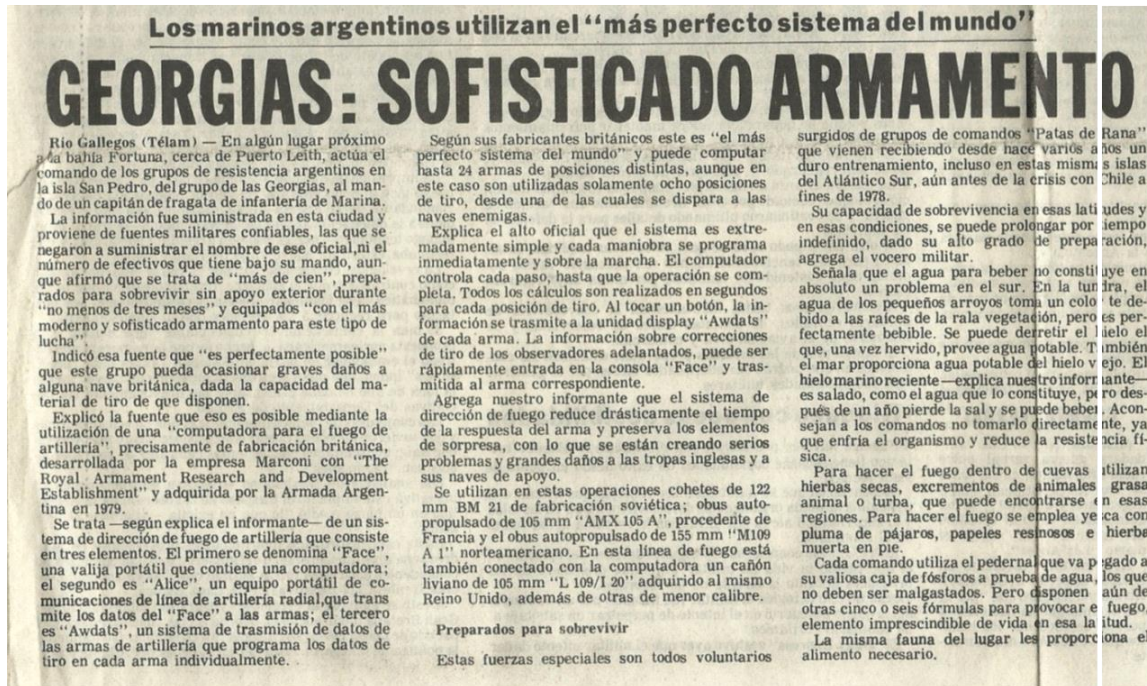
Los marinos argentinos utilizan el "más perfecto sistema del mundo"

GEORGIAS: SOFISTICADO ARMAMENTO

Río Gallegos (Télam) — En algún lugar próximo a la bahía Fortuna, cerca de Puerto Leith, actúa el comando de los grupos de resistencia argentinos en la isla San Pedro, del grupo de las Georgias, al mando de un capitán de fragata de infantería de Marina.

La información fue suministrada en esta ciudad y proviene de fuentes militares confiables, las que se negaron a suministrar el nombre de ese oficial, ni el número de efectivos que tiene bajo su mando, aunque afirmó que se trata de "más de cien", preparados para sobrevivir sin apoyo exterior durante "no menos de tres meses" y equipados "con el más moderno y sofisticado armamento para este tipo de lucha".

Indicó esa fuente que "es perfectamente posible" que este grupo pueda ocasionar graves daños a alguna nave británica, dada la capacidad del material de tiro de que disponen.

Explicó la fuente que eso es posible mediante la utilización de una "computadora para el fuego de artillería", precisamente de fabricación británica, desarrollada por la empresa Marconi con "The Royal Armament Research and Development Establishment" y adquirida por la Armada Argentina en 1979.

Se trata —según explica el informante— de un sistema de dirección de fuego de artillería que consiste en tres elementos. El primero se denomina "Face", una valija portátil que contiene una computadora; el segundo es "Alice", un equipo portátil de comunicaciones de línea de artillería radial, que transmite los datos del "Face" a las armas; el tercero es "Awdats", un sistema de trasmisión de datos de las armas de artillería que programa los datos de tiro en cada arma individualmente.

Según sus fabricantes británicos este es "el más perfecto sistema del mundo" y puede computar hasta 24 armas de posiciones distintas, aunque en este caso son utilizadas solamente ocho posiciones de tiro, desde una de las cuales se dispara a las naves enemigas.

Explica el alto oficial que el sistema es extremadamente simple y cada maniobra se programa inmediatamente y sobre la marcha. El computador controla cada paso, hasta que la operación se completa. Todos los cálculos son realizados en segundos para cada posición de tiro. Al tocar un botón, la información se trasmite a la unidad display "Awdats" de cada arma. La información sobre correcciones de tiro de los observadores adelantados, puede ser rápidamente entrada en la consola "Face" y trasmitida al arma correspondiente.

Agrega nuestro informante que el sistema de dirección de fuego reduce drásticamente el tiempo de la respuesta del arma y preserva los elementos de sorpresa, con lo que se están creando serios problemas y grandes daños a las tropas inglesas y a sus naves de apoyo.

Se utilizan en estas operaciones cohetes de 122 mm BM 21 de fabricación soviética; obus autopropulsado de 105 mm "AMX 105 A", procedente de Francia y el obus autopropulsado de 155 mm "M109 A 1" norteamericano. En esta línea de fuego está también conectado con la computadora un cañón liviano de 105 mm "L 109/I 20" adquirido al mismo Reino Unido, además de otras de menor calibre.

Preparados para sobrevivir

Estas fuerzas especiales son todos voluntarios surgidos de grupos de comandos "Patas de Rana" que vienen recibiendo desde hace varios años un duro entrenamiento, incluso en estas mismas islas del Atlántico Sur, aún antes de la crisis con Chile a fines de 1978.

Su capacidad de sobrevivencia en esas latitudes y en esas condiciones, se puede prolongar por tiempo indefinido, dado su alto grado de preparación, agrega el vocero militar.

Señala que el agua para beber no constituye en absoluto un problema en el sur. En la tundra, el agua de los pequeños arroyos toma un color te debido a las raíces de la rala vegetación, pero es perfectamente bebible. Se puede derretir el hielo el que, una vez hervido, provee agua potable. También el mar proporciona agua potable del hielo viejo. El hielo marino reciente —explica nuestro informante— es salado, como el agua que lo constituye, pero después de un año pierde la sal y se puede beber. Aconsejan a los comandos no tomarlo directamente, ya que enfría el organismo y reduce la resistencia física.

Para hacer el fuego dentro de cuevas utilizan hierbas secas, excrementos de animales, grasa animal o turba, que puede encontrarse en esas regiones. Para hacer el fuego se emplea yesca con pluma de pájaros, papeles resinosos e hierba muerta en pie.

Cada comando utiliza el pedernal que va pegado a su valiosa caja de fósforos a prueba de agua, los que no deben ser malgastados. Pero disponen aún de otras cinco o seis fórmulas para provocar el fuego, elemento imprescindible de vida en esa latitud.

La misma fauna del lugar les proporciona el alimento necesario.